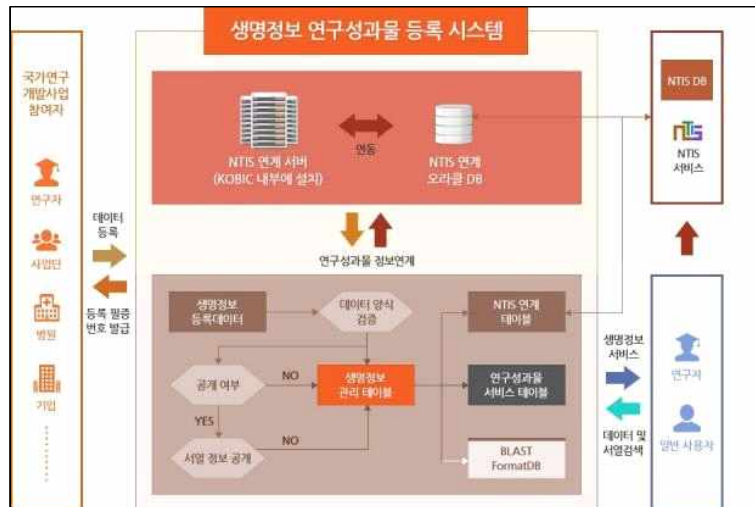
생명정보 연구성과물 등록 시스템

국가연구개발사업 참여자

연구자

사업단

병원

기업

데이터 등록

등록 필증 번호 발급

NTIS 연계 서버 (KOBIC 내부에 설치)

연동

NTIS 연계 오라클 DB

연구성과물 정보연계

생명정보 등록데이터

데이터 양식 검증

NTIS 연계 테이블

공개 여부

NO

생명정보 관리 테이블

연구성과물 서비스 테이블

YES

NO

서열 정보 공개

BLAST FormatDB

NTIS DB

NTIS

NTIS 서비스

생명정보 서비스

데이터 및 서열검색

연구자

일반 사용자